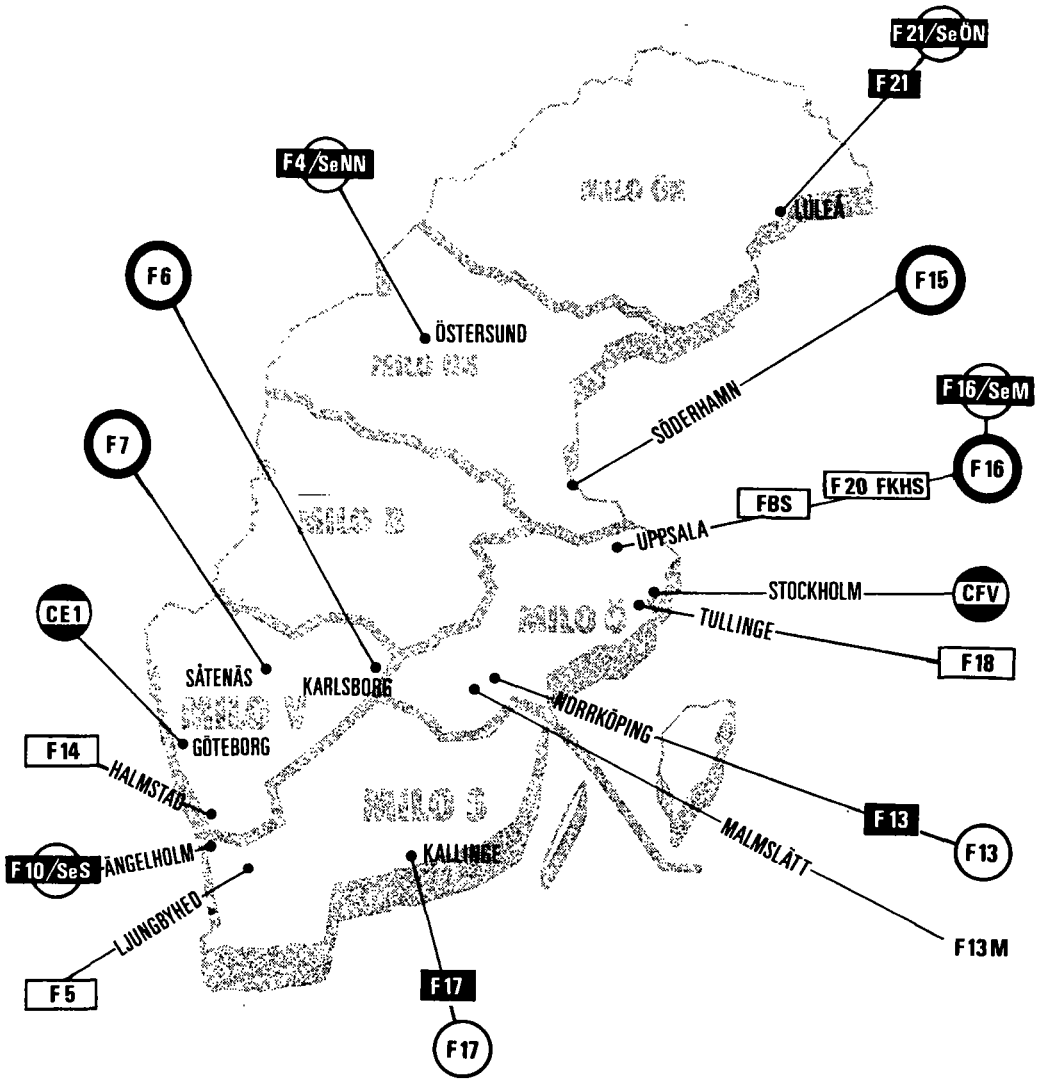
F21/SeÖN
F21
F4/SeNN
MILO ÖN
LULEÅ
F6
F15
ÖSTERSUND
MILO NS
SÖDERHAMN
F16/SeM
F7
F16
F20 FKHS
MILO B
FBS
UPPSALA
CE1
STOCKHOLM
CFV
MILO Ö
TULLINGE
F18
SÅTENÄS
KARLSBORG
MILO V
NORRKÖPING
F14
GÖTEBORG
HALMSTAD
MILO S
F13
MALMSLÄTT
F13
ÄNGELHOLM
F10/SeS
KALLINGE
LJUNGBYHED
F13M
F5
F17
F17